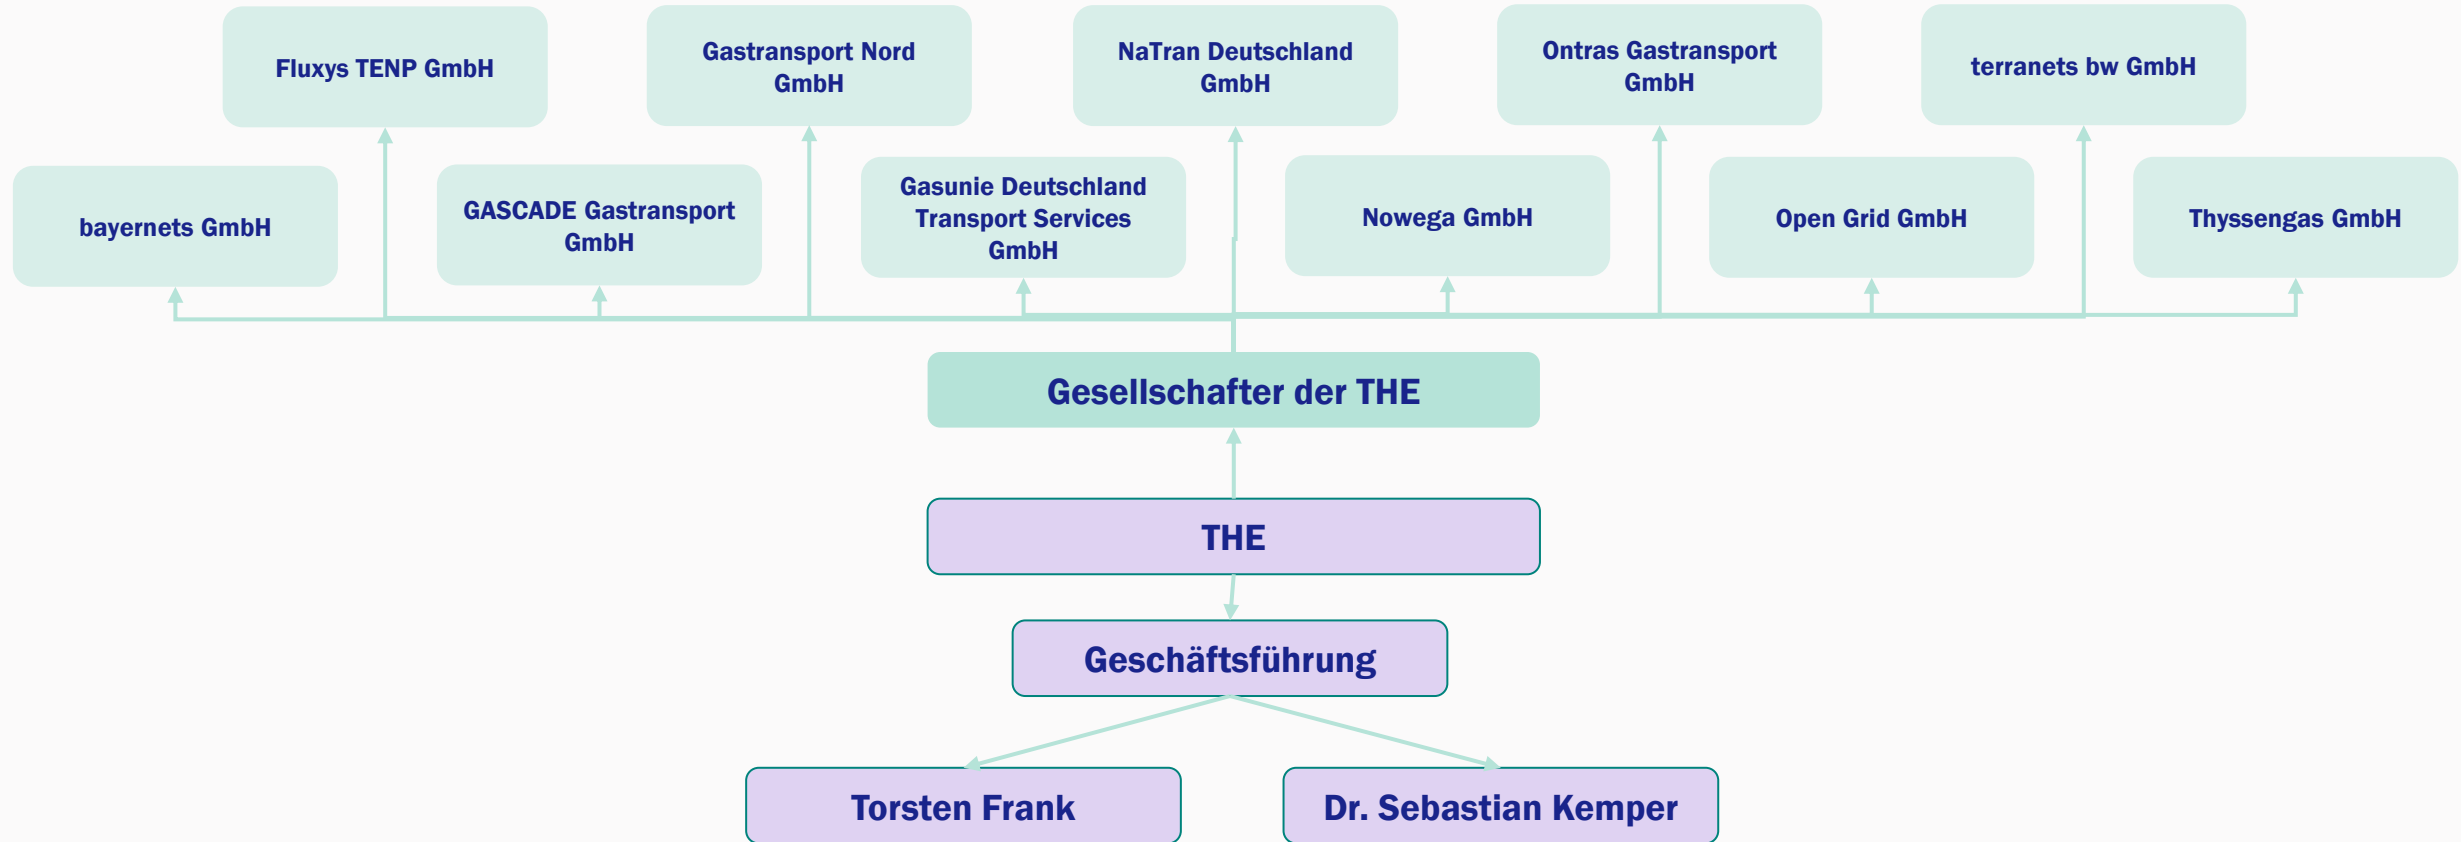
Fluxys TENP GmbH

Gastransport Nord GmbH

NaTran Deutschland GmbH

Ontras Gastransport GmbH

terranets bw GmbH

bayernets GmbH

GASCADE Gastransport GmbH

Gasunie Deutschland Transport Services GmbH

Nowega GmbH

Open Grid GmbH

Thyssengas GmbH

Gesellschafter der THE

THE

Geschäftsführung

Torsten Frank

Dr. Sebastian Kemper